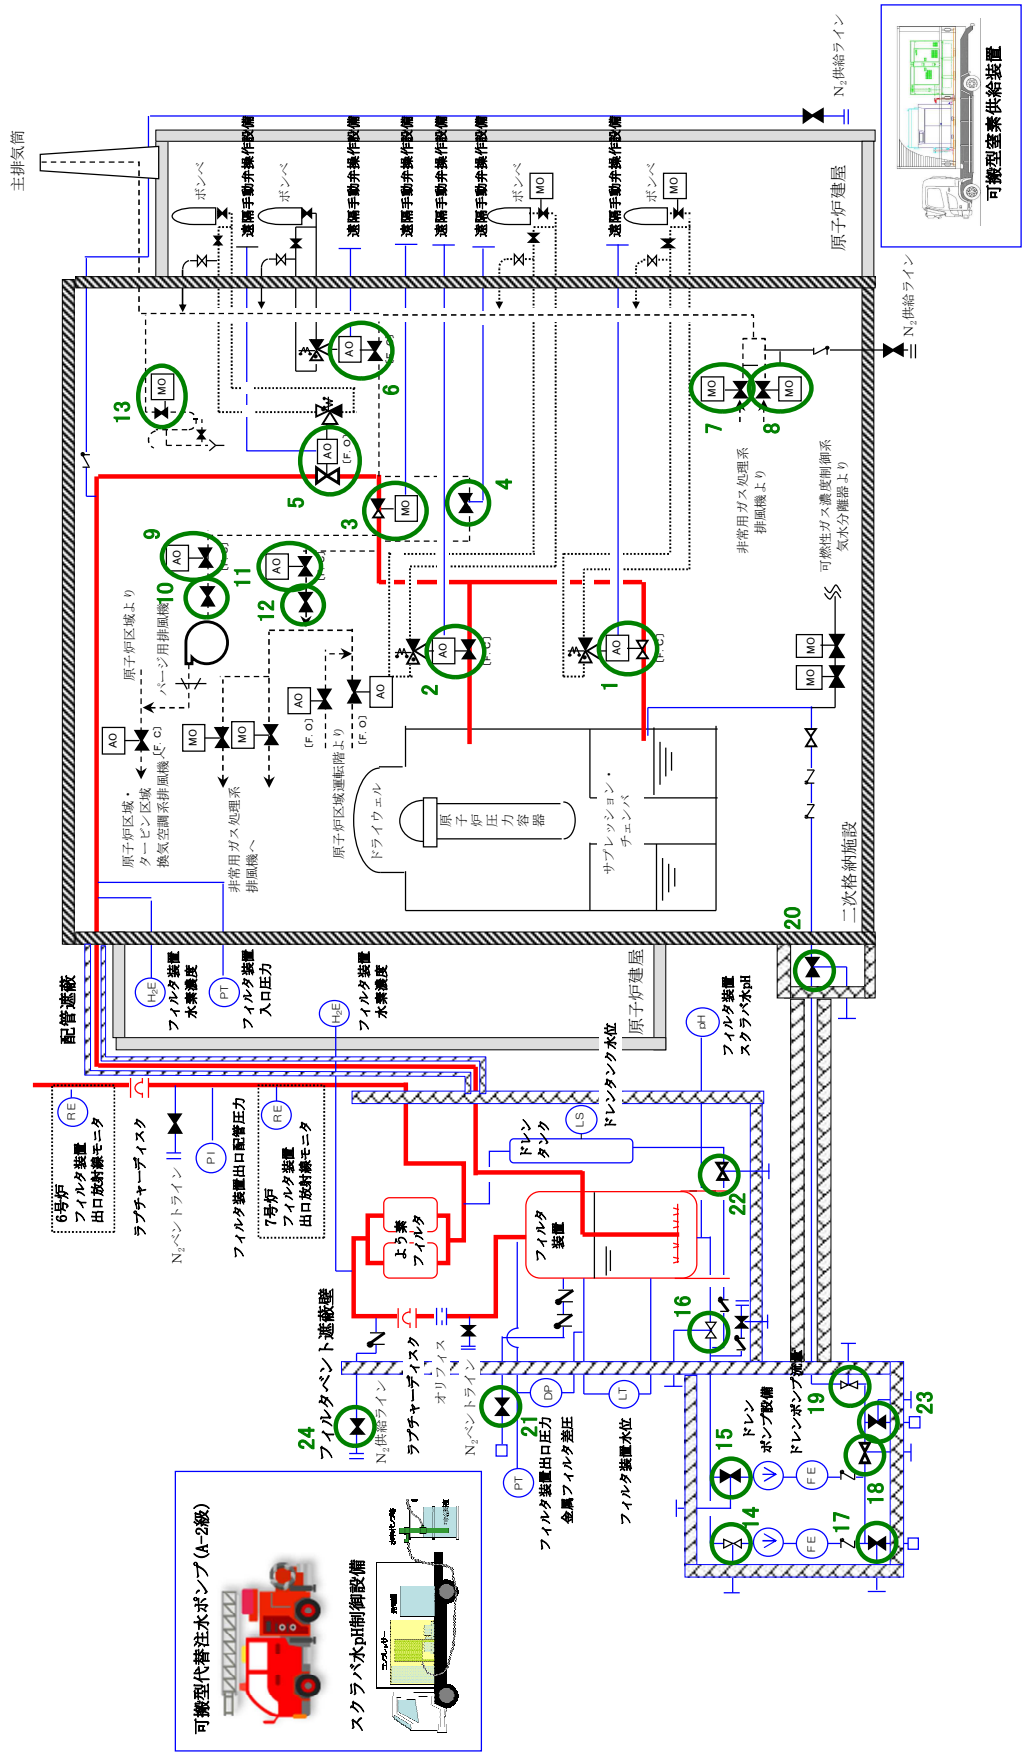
主排気筒

$N_2$供給ライン

可搬型窒素供給装置

遠隔手動弁操作設備
遠隔手動弁操作設備
遠隔手動弁操作設備
遠隔手動弁操作設備
遠隔手動弁操作設備
遠隔手動弁操作設備

ボンベ
ボンベ
ボンベ
ボンベ

MO
MO

原子炉建屋

$N_2$供給ライン

MO
AO
6
MO
MO
7
8
13
AO
5
MO
3
4

非常用ガス処理系排風機より

可燃性ガス濃度制御系気水分離器より

9
AO
10
11
AO
12

原子炉区域より
パージ用排風機

AO
2
AO
1

MO
MO
MO
MO

AO
AO
(F.O)
(F.O)
(F.C)
AO
MO
MO

原子炉区域・タービン区域換気空調系排風機へ

非常用ガス処理系排風機へ

原子炉区域運転階より

ドライウェル
原子炉圧力容器
サプレッション・チェンバ

二次格納施設
20

配管遮蔽

$H_2E$
フィルタ装置水素濃度

PT
フィルタ装置入口圧力

$H_2E$
フィルタ装置水素濃度

原子炉建屋

pH
フィルタ装置スクラバ水pH

RE
6号炉フィルタ装置出口放射線モニタ

ラプチャーディスク

$N_2$ベントライン

PI
フィルタ装置出口配管圧力

RE
7号炉フィルタ装置出口放射線モニタ

ドレンタンク水位
LS
ドレンタンク

22

よう素フィルタ

フィルタ装置

16

フィルタベント遮蔽壁

24
$N_2$供給ライン
ラプチャーディスク
オリフィス
$N_2$ベントライン

21
DP
PT
フィルタ装置出口圧力
金属フィルタ差圧

LT
フィルタ装置水位

15
ドレンポンプ設備
ドレンポンプ遮蔽
19
23
18
14
17
FE
FE

可搬型代替注水ポンプ(A-2級)

スクラバ水pH制御設備